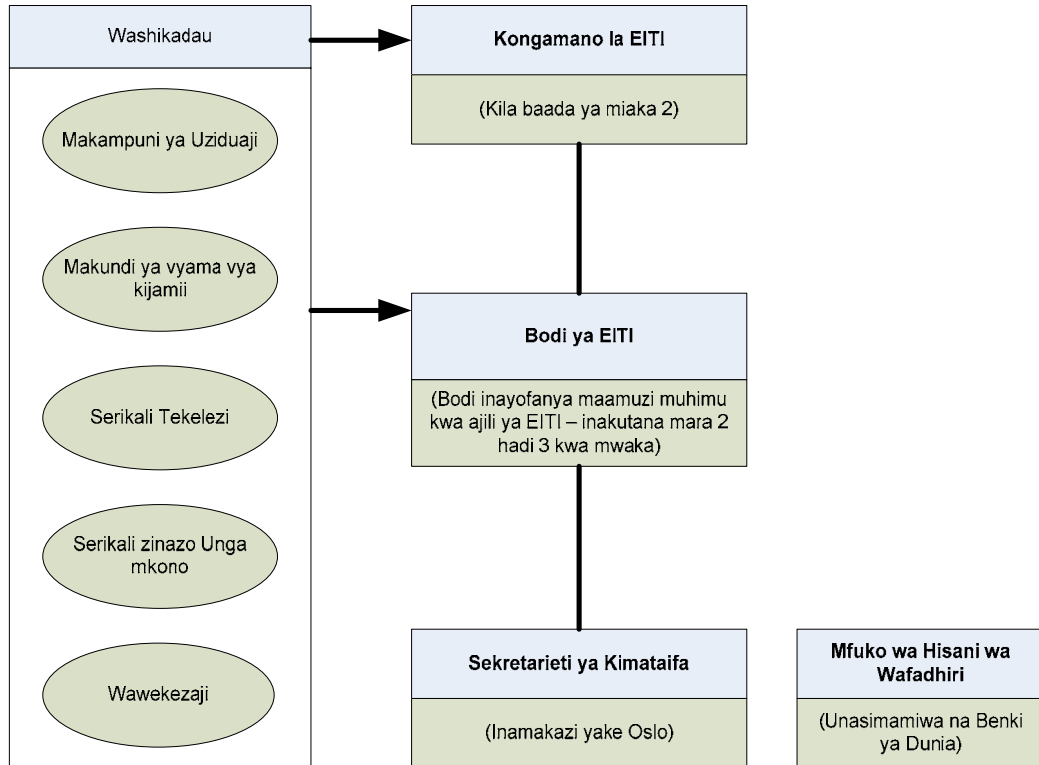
Washikadau

Makampuni ya Uziduaji

Makundi ya vyama vya kijamii

Serikali Tekelezi

Serikali zinazo Unga mkono

Wawekezaji

Kongamano la EITI

(Kila baada ya miaka 2)

Bodi ya EITI

(Bodi inayofanya maamuzi muhimu kwa ajili ya EITI – inakutana mara 2 hadi 3 kwa mwaka)

Sekretarieti ya Kimataifa

(Inamakazi yake Oslo)

Mfuko wa Hisani wa Wafadhiri

(Unasimamiwa na Benki ya Dunia)